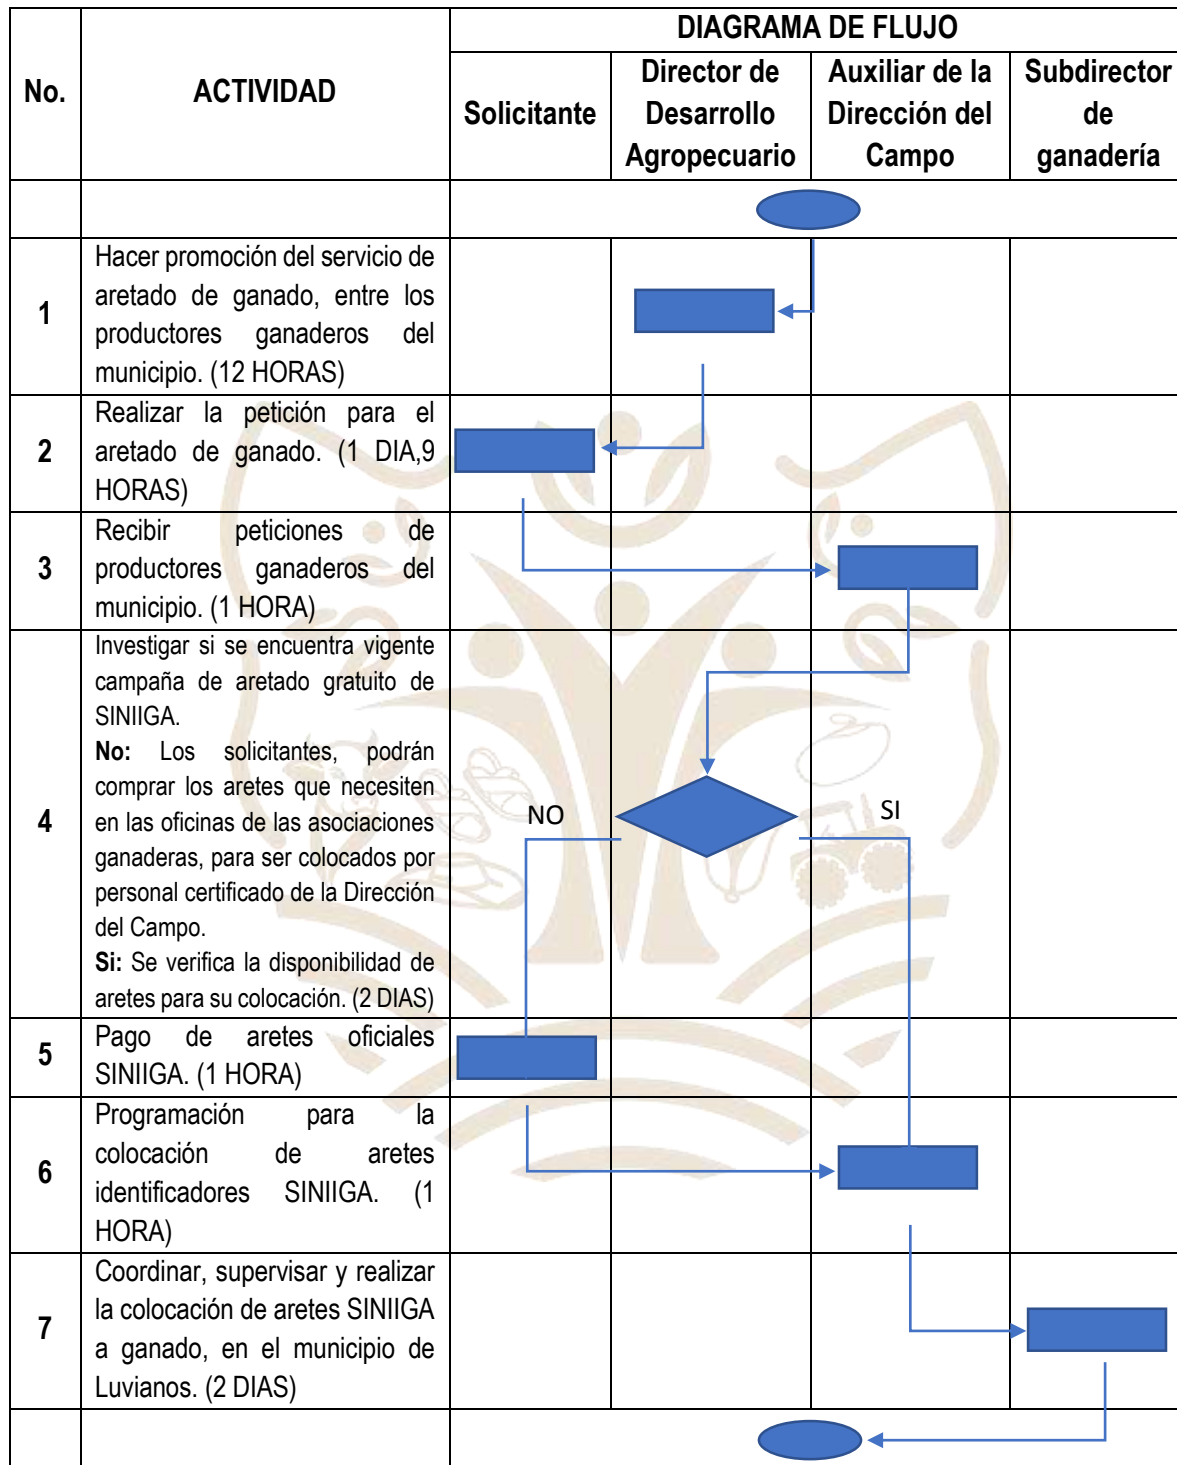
| No. | ACTIVIDAD | Solicitante | Director de Desarrollo Agropecuario | Auxiliar de la Dirección del Campo | Subdirector de ganadería |
|---|---|---|---|---|---|
| | | | | | |
| 1 | Hacer promoción del servicio de aretado de ganado, entre los productores ganaderos del municipio. (12 HORAS) | | | | |
| 2 | Realizar la petición para el aretado de ganado. (1 DIA,9 HORAS) | | | | |
| 3 | Recibir peticiones de productores ganaderos del municipio. (1 HORA) | | | | |
| 4 | Investigar si se encuentra vigente campaña de aretado gratuito de SINIIGA. **No:** Los solicitantes, podrán comprar los aretes que necesiten en las oficinas de las asociaciones ganaderas, para ser colocados por personal certificado de la Dirección del Campo. **Si:** Se verifica la disponibilidad de aretes para su colocación. (2 DIAS) | NO | | SI | |
| 5 | Pago de aretes oficiales SINIIGA. (1 HORA) | | | | |
| 6 | Programación para la colocación de aretes identificadores SINIIGA. (1 HORA) | | | | |
| 7 | Coordinar, supervisar y realizar la colocación de aretes SINIIGA a ganado, en el municipio de Luvianos. (2 DIAS) | | | | |

DIAGRAMA DE FLUJO